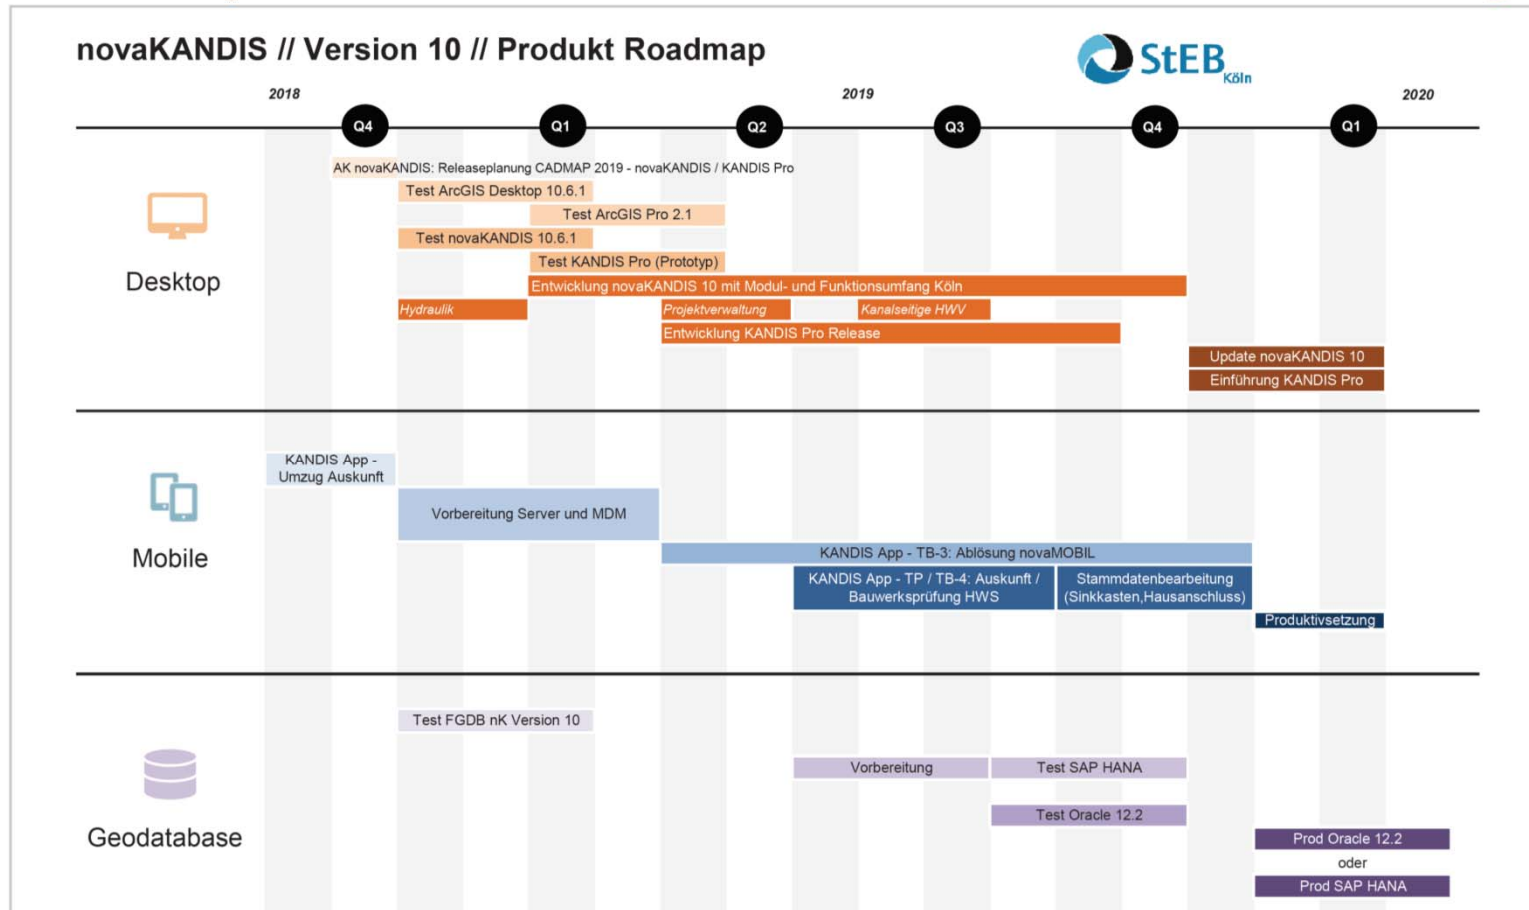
novaKANDIS // Version 10 // Produkt Roadmap

StEB Köln

2018 2019 2020

Q4 Q1 Q2 Q3 Q4 Q1

Desktop

AK novaKANDIS: Releaseplanung CADMAP 2019 - novaKANDIS / KANDIS Pro
Test ArcGIS Desktop 10.6.1
Test ArcGIS Pro 2.1
Test novaKANDIS 10.6.1
Test KANDIS Pro (Prototyp)
Entwicklung novaKANDIS 10 mit Modul- und Funktionsumfang Köln
Hydraulik
Projektverwaltung
Kanalseitige HWV
Entwicklung KANDIS Pro Release
Update novaKANDIS 10
Einführung KANDIS Pro

Mobile

KANDIS App - Umzug Auskunft
Vorbereitung Server und MDM
KANDIS App - TB-3: Ablösung novaMOBIL
KANDIS App - TP / TB-4: Auskunft / Bauwerksprüfung HWS
Stammdatenbearbeitung (Sinkkasten,Hausanschluss)
Produktivsetzung

Geodatabase

Test FGDB nK Version 10
Vorbereitung
Test SAP HANA
Test Oracle 12.2
Prod Oracle 12.2
oder
Prod SAP HANA